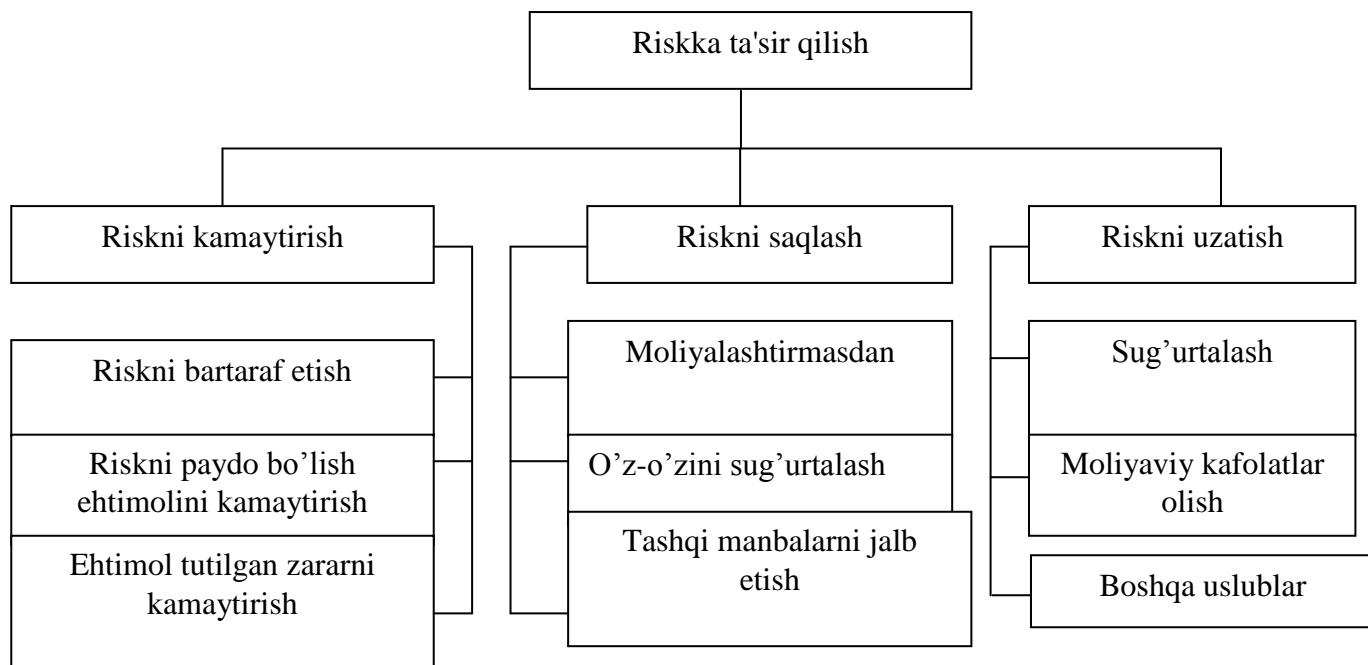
Riskka ta'sir qilish

Riskni kamaytirish

Riskni bartaraf etish

Riskni paydo bo’lish ehtimolini kamaytirish

Ehtimol tutilgan zararni kamaytirish

Riskni saqlash

Moliyalashtirmasdan

O’z-o’zini sug’urtalash

Tashqi manbalarni jalb etish

Riskni uzatish

Sug’urtalash

Moliyaviy kafolatlar olish

Boshqa uslublar